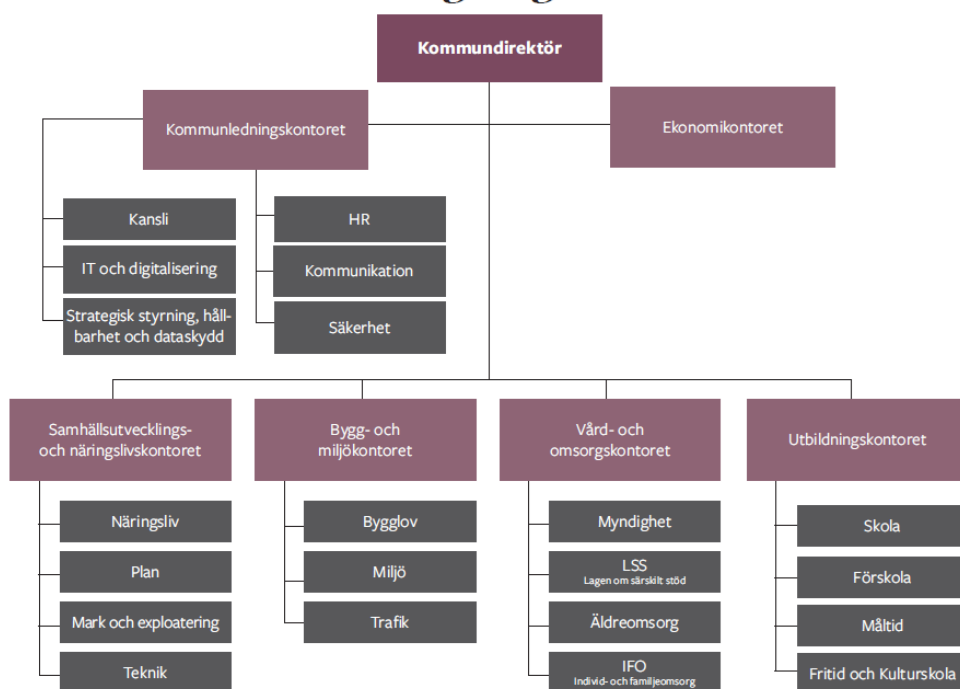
Kommundirektör

Kommunledningskontoret

Ekonomikontoret

Kansli

IT och digitalisering

Strategisk styrning, hållbarhet och dataskydd

HR

Kommunikation

Säkerhet

Samhällsutvecklings- och näringslivskontoret

Näringsliv

Plan

Mark och exploatering

Teknik

Bygg- och miljökontoret

Bygglov

Miljö

Trafik

Vård- och omsorgskontoret

Myndighet

LSS
Lagen om särskilt stöd

Äldreomsorg

IFO
Individ- och familjeomsorg

Utbildningskontoret

Skola

Förskola

Måltid

Fritid och Kulturskola